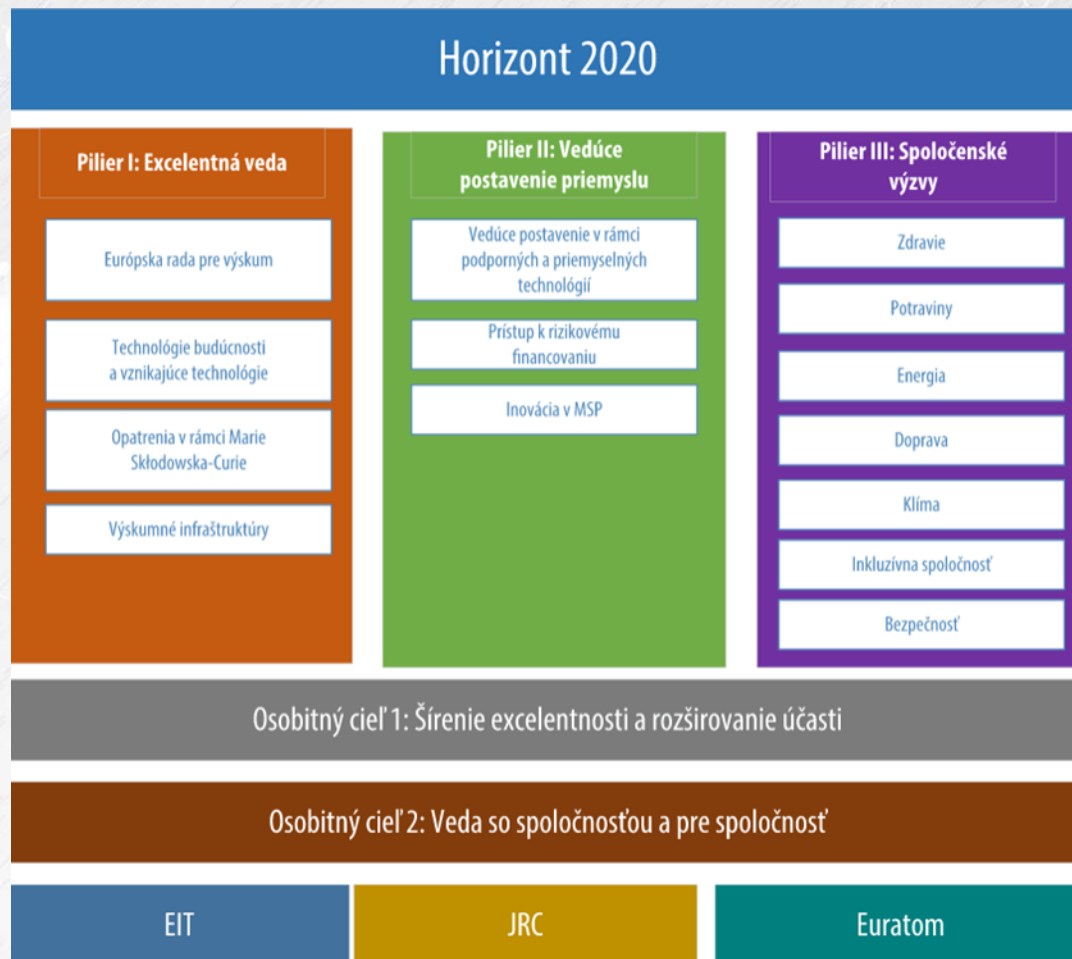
Horizont 2020

Pilier I: Excelentná veda

Európska rada pre výskum

Technológie budúcnosti a vznikajúce technológie

Opatrenia v rámci Marie Skłodowska-Curie

Výskumné infraštruktúry

Pilier II: Vedúce postavenie priemyslu

Vedúce postavenie v rámci podporných a priemyselných technológií

Prístup k rizikovému financovaniu

Inovácia v MSP

Pilier III: Spoločenské výzvy

Zdravie

Potraviny

Energia

Doprava

Klíma

Inkluzívna spoločnosť

Bezpečnosť

Osobitný cieľ 1: Šírenie excelentnosti a rozširovanie účasti

Osobitný cieľ 2: Veda so spoločnosťou a pre spoločnosť

EIT

JRC

Euratom